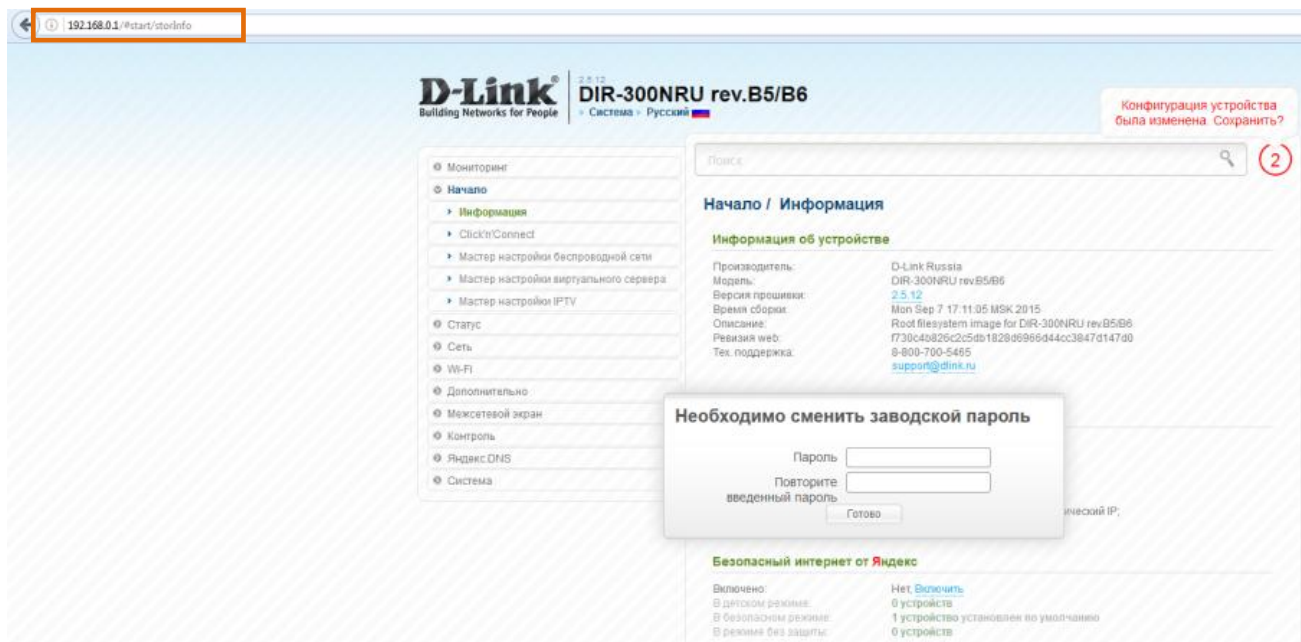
192.168.0.1/#start/storInfo

D-Link®
Building Networks for People

2.5.12
DIR-300NRU rev.B5/B6
› Система › Русский

Конфигурация устройства была изменена. Сохранить?

Поиск

2

Мониторинг
Начало
Информация
Click'n'Connect
Мастер настройки беспроводной сети
Мастер настройки виртуального сервера
Мастер настройки IPTV
Статус
Сеть
Wi-Fi
Дополнительно
Межсетевой экран
Контроль
Яндекс.DNS
Система

Начало / Информация

Информация об устройстве

| | |
|---|---|
| Производитель: | D-Link Russia |
| Модель: | DIR-300NRU rev.B5/B6 |
| Версия прошивки: | 2.5.12 |
| Время сборки: | Mon Sep 7 17:11:05 MSK 2015 |
| Описание: | Root filesystem image for DIR-300NRU rev.B5/B6 |
| Ревизия web: | f730c4b826c2c5db1828d6966d44cc3847d147d0 |
| Тех. поддержка: | 8-800-700-5465 |
| | support@dlink.ru |

Необходимо сменить заводской пароль

Пароль
Повторите введенный пароль
Готово

ический IP;

Безопасный интернет от Яндекс

| | |
|---|---|
| Включено: | Нет, Включить |
| В детском режиме: | 0 устройств |
| В безопасном режиме: | 1 устройство установлен по умолчанию |
| В режиме без защиты: | 0 устройств |